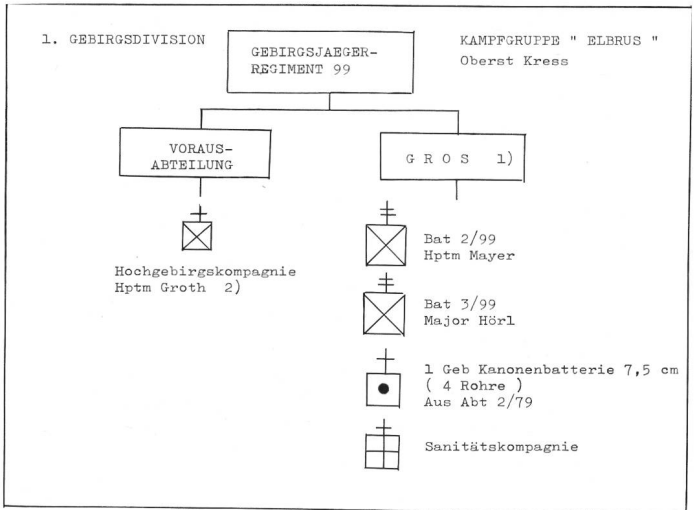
1. GEBIRGSDIVISION

GEBIRGSJAEGER-
REGIMENT 99

KAMPFGRUPPE " ELBRUS "
Oberst Kress

VORAUS-
ABTEILUNG

G R O S 1)

Hochgebirgskompagnie
Hptm Groth 2)

Bat 2/99
Hptm Mayer

Bat 3/99
Major Hörl

1 Geb Kanonenbatterie 7,5 cm
( 4 Rohre )
Aus Abt 2/79

Sanitätskompagnie